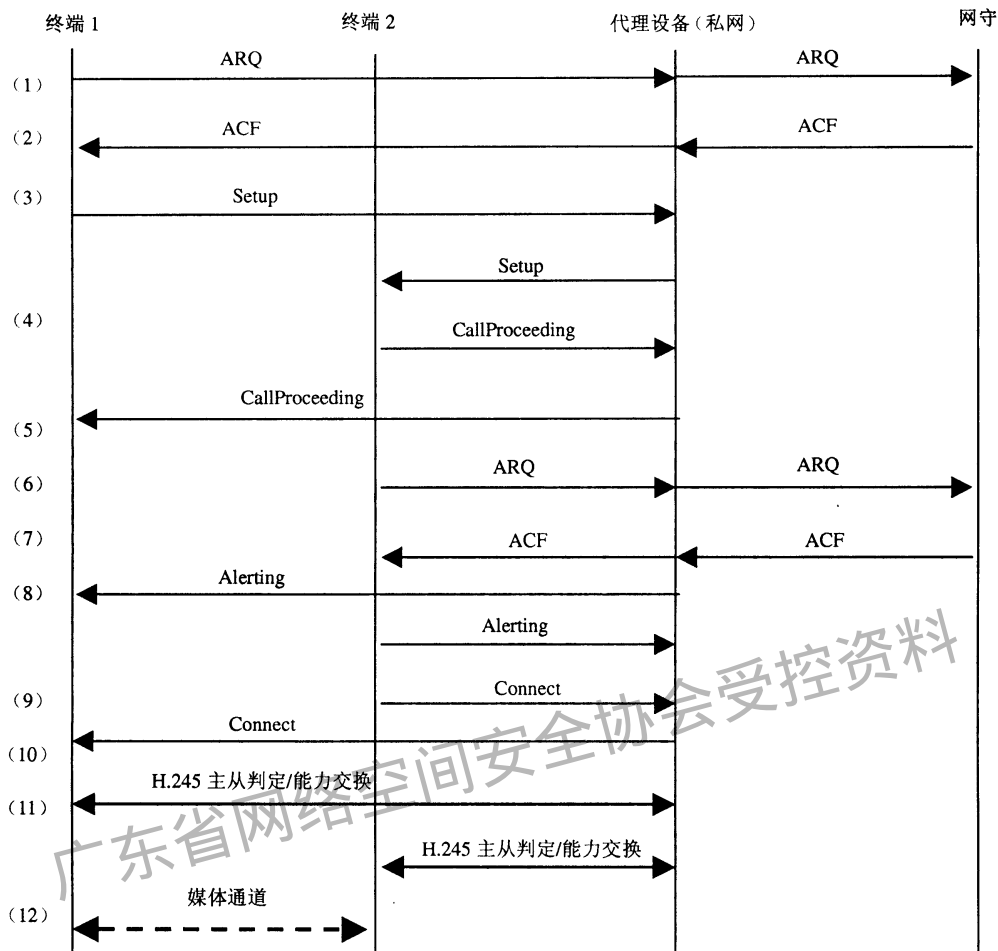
终端 1
终端 2
代理设备（私网）
网守

(1) ARQ ARQ
(2) ACF ACF
(3) Setup
Setup
(4) CallProceeding
CallProceeding
(5)
(6) ARQ ARQ
(7) ACF ACF
(8) Alerting
Alerting
(9) Connect
(10) Connect
(11) H.245 主从判定/能力交换
H.245 主从判定/能力交换
(12) 媒体通道

广东省网络空间安全协会受控资料